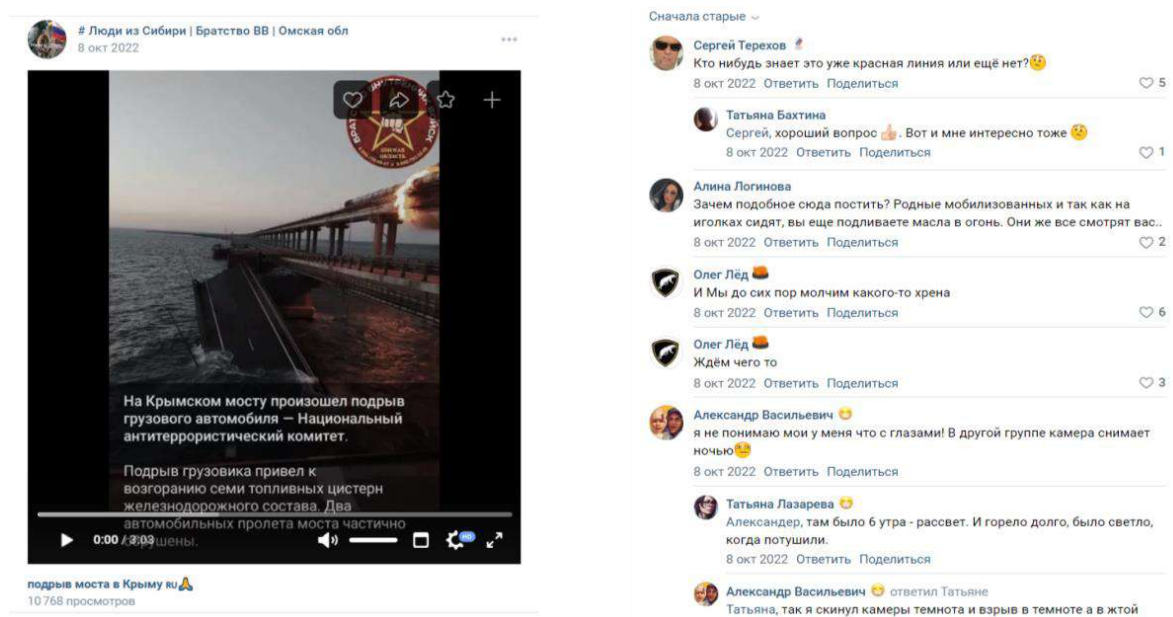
# Люди из Сибири | Братство ВВ | Омская обл
8 окт 2022

На Крымском мосту произошел подрыв грузового автомобиля — Национальный антитеррористический комитет.

Подрыв грузовика привел к возгоранию семи топливных цистерн железнодорожного состава. Два автомобильных пролета моста частично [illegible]шены.

0:00 / 3:03

подрыв моста в Крыму RU🙏
10 768 просмотров

Сначала старые

Сергей Терехов
Кто нибудь знает это уже красная линия или ещё нет?🤔
8 окт 2022 Ответить Поделиться 5

Татьяна Бахтина
Сергей, хороший вопрос 👍. Вот и мне интересно тоже 🤔
8 окт 2022 Ответить Поделиться 1

Алина Логинова
Зачем подобное сюда постить? Родные мобилизованных и так как на иголках сидят, вы еще подливаете масла в огонь. Они же все смотрят вас..
8 окт 2022 Ответить Поделиться 2

Олег Лёд
И Мы до сих пор молчим какого-то хрена
8 окт 2022 Ответить Поделиться 6

Олег Лёд
Ждём чего то
8 окт 2022 Ответить Поделиться 3

Александр Васильевич
я не понимаю мои у меня что с глазами! В другой группе камера снимает ночью🤔
8 окт 2022 Ответить Поделиться

Татьяна Лазарева
Александер, там было 6 утра - рассвет. И горело долго, было светло, когда потушили.
8 окт 2022 Ответить Поделиться

Александр Васильевич ответил Татьяне
Татьяна, так я скинул камеры темнота и взрыв в темноте а в жтой